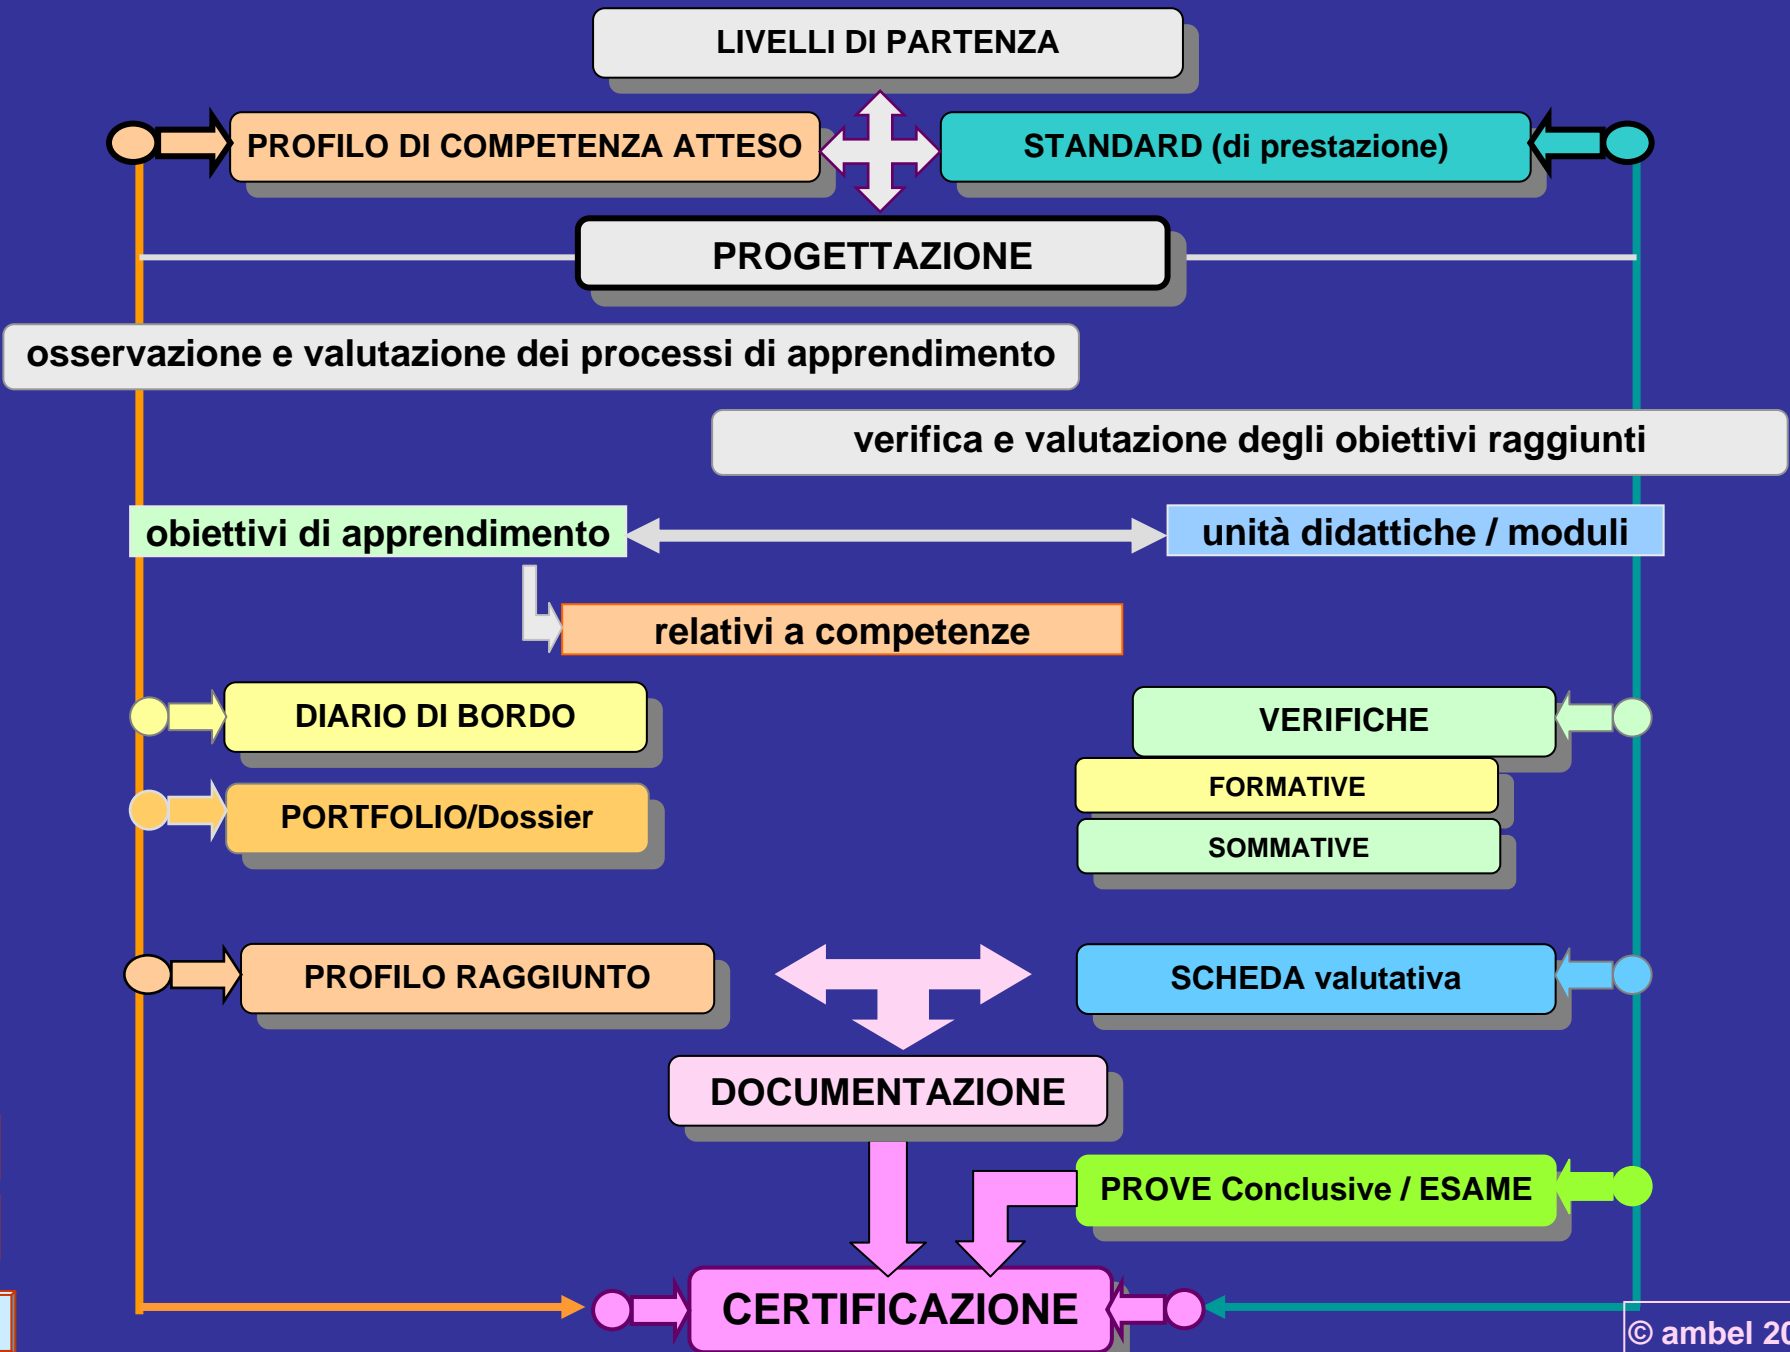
LIVELLI DI PARTENZA

PROFILO DI COMPETENZA ATTESO

STANDARD (di prestazione)

PROGETTAZIONE

osservazione e valutazione dei processi di apprendimento

verifica e valutazione degli obiettivi raggiunti

obiettivi di apprendimento

unità didattiche / moduli

relativi a competenze

DIARIO DI BORDO

VERIFICHE

FORMATIVE

SOMMATIVE

PORTFOLIO/Dossier

PROFILO RAGGIUNTO

SCHEDA valutativa

DOCUMENTAZIONE

PROVE Conclusive / ESAME

CERTIFICAZIONE

© ambel 20